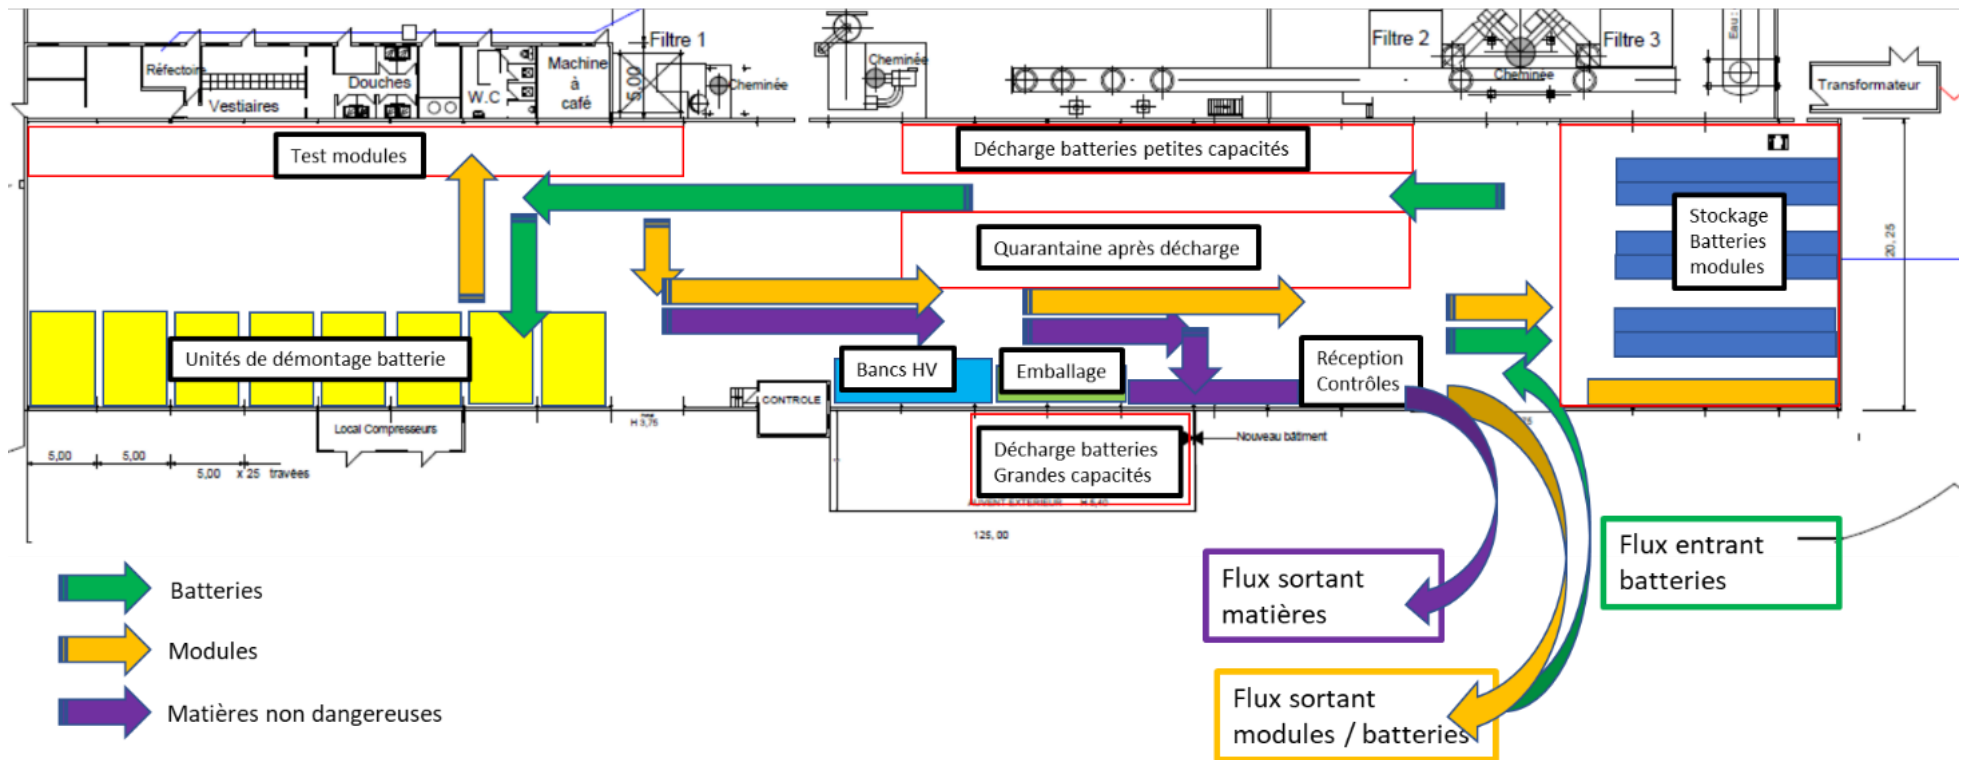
Réfectoire
Vestiaires
Douches
W.C
Machine à café
5,00
Filtre 1
Cheminée
Cheminée
Filtre 2
Cheminée
Filtre 3
Eau
Transformateur
Test modules
Décharge batteries petites capacités
Quarantaine après décharge
Stockage Batteries modules
20,25
Unités de démontage batterie
Bancs HV
Emballage
Réception Contrôles
CONTROLE
H 3,75
Local Compresseurs
5,00
5,00
5,00 x 25 travées
Décharge batteries Grandes capacités
Nouveau bâtiment
125,00
Flux entrant batteries
Flux sortant matières
Flux sortant modules / batteries
Batteries
Modules
Matières non dangereuses